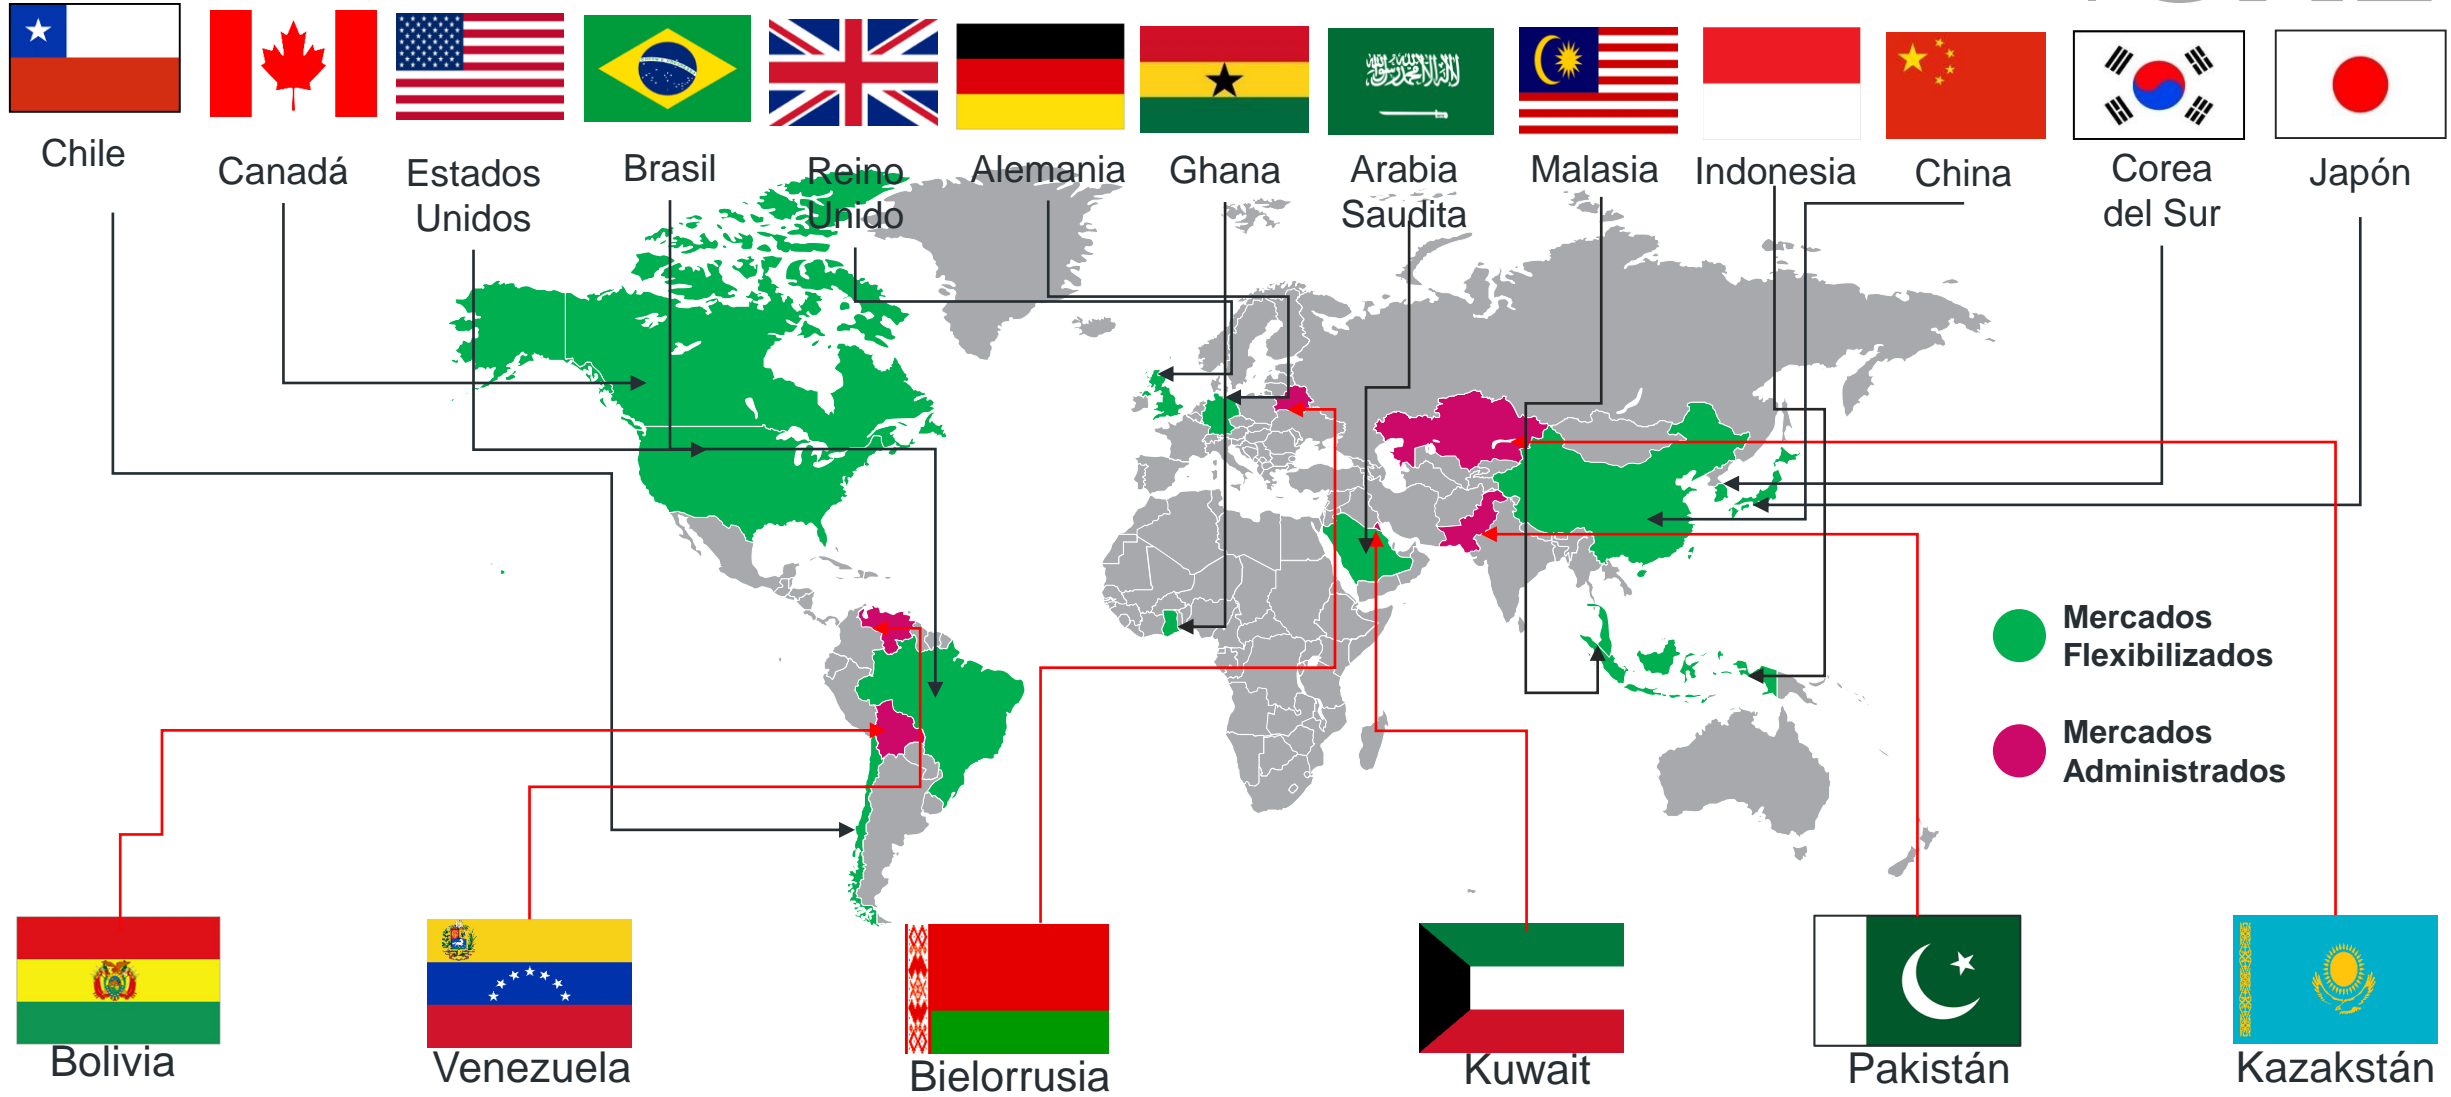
Chile
Canadá
Estados Unidos
Brasil
Reino Unido
Alemania
Ghana
Arabia Saudita
Malasia
Indonesia
China
Corea del Sur
Japón

Mercados Flexibilizados
Mercados Administrados

Bolivia
Venezuela
Bielorrusia
Kuwait
Pakistán
Kazakstán